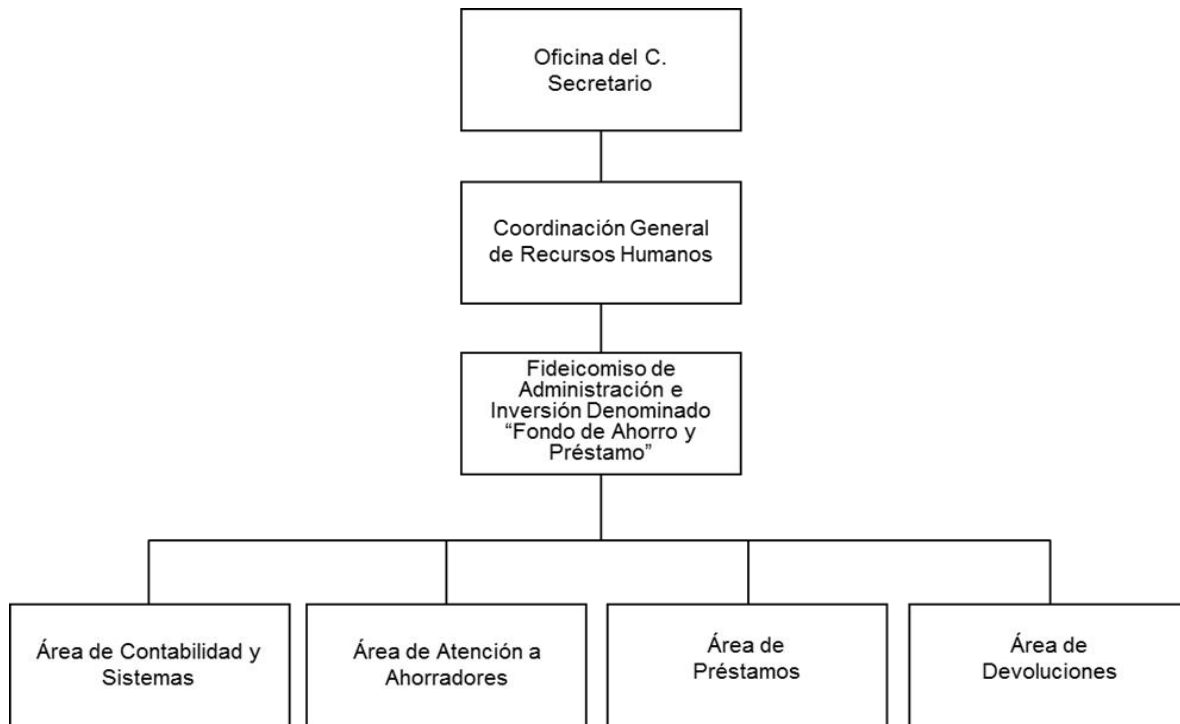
Oficina del C. Secretario

Coordinación General de Recursos Humanos

Fideicomiso de Administración e Inversión Denominado "Fondo de Ahorro y Préstamo"

Área de Contabilidad y Sistemas

Área de Atención a Ahorradores

Área de Préstamos

Área de Devoluciones